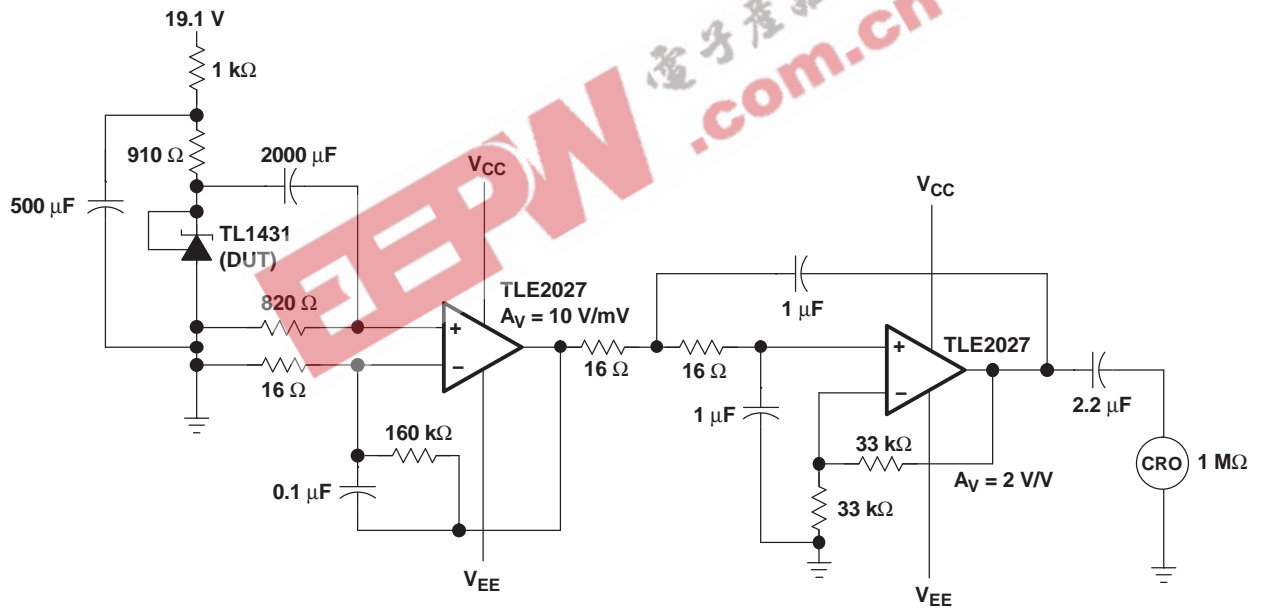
19.1 V

1 kΩ

910 Ω

2000 μF

500 μF

TL1431 (DUT)

$V_{CC}$

TLE2027
$A_V$ = 10 V/mV

820 Ω

16 Ω

160 kΩ

0.1 μF

$V_{EE}$

16 Ω

16 Ω

1 μF

1 μF

$V_{CC}$

TLE2027

33 kΩ

33 kΩ

$A_V$ = 2 V/V

$V_{EE}$

2.2 μF

CRO

1 MΩ

EEPW 電子產品 .com.cn